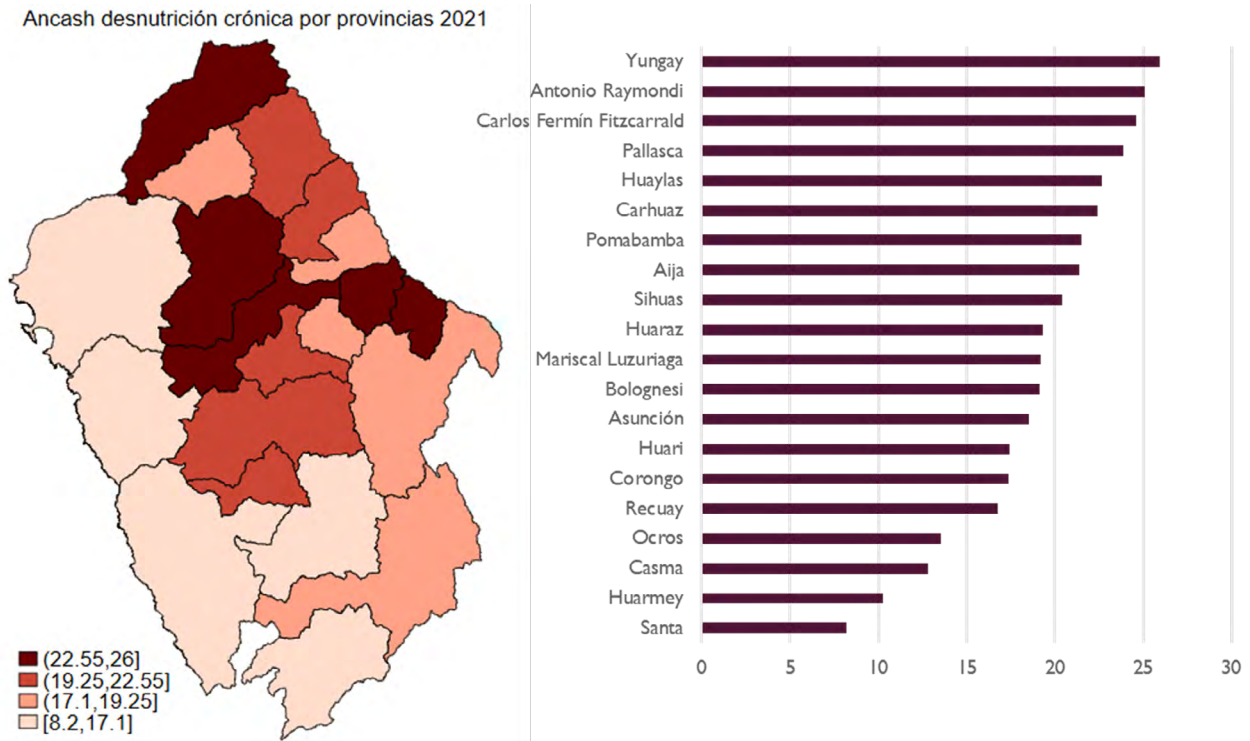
Ancash desnutrición crónica por provincias 2021

(22.55,26]
(19.25,22.55]
(17.1,19.25]
[8.2,17.1]

Yungay
Antonio Raymondi
Carlos Fermín Fitzcarrald
Pallasca
Huaylas
Carhuaz
Pomabamba
Aija
Sihuas
Huaraz
Mariscal Luzuriaga
Bolognesi
Asunción
Huari
Corongo
Recuay
Ocros
Casma
Huarmey
Santa

0 5 10 15 20 25 30